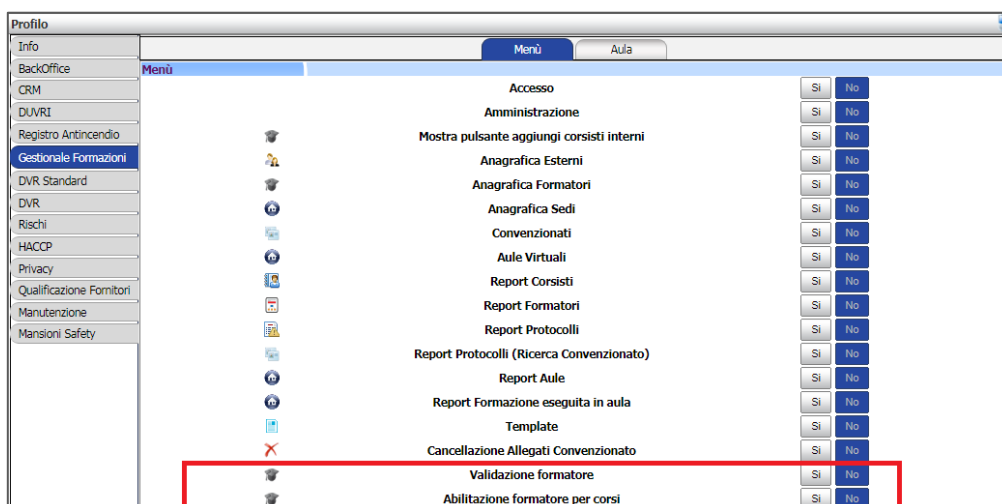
Profilo

Info
BackOffice
CRM
DUVRI
Registro Antincendio
Gestionale Formazioni
DVR Standard
DVR
Rischi
HACCP
Privacy
Qualificazione Fornitori
Manutenzione
Mansioni Safety

Menù
Aula

Menù

| | | | |
|---|---|---|---|
| | Accesso | Si | No |
| | Amministrazione | Si | No |
| | Mostra pulsante aggiungi corsisti interni | Si | No |
| | Anagrafica Esterni | Si | No |
| | Anagrafica Formatori | Si | No |
| | Anagrafica Sedi | Si | No |
| | Convenzionati | Si | No |
| | Aule Virtuali | Si | No |
| | Report Corsisti | Si | No |
| | Report Formatori | Si | No |
| | Report Protocolli | Si | No |
| | Report Protocolli (Ricerca Convenzionato) | Si | No |
| | Report Aule | Si | No |
| | Report Formazione eseguita in aula | Si | No |
| | Template | Si | No |
| | Cancellazione Allegati Convenzionato | Si | No |
| | Validazione formatore | Si | No |
| | Abilitazione formatore per corsi | Si | No |